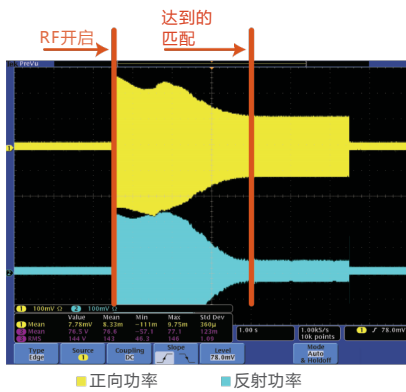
RF开启

达到的
匹配

PreVu

1

2

1 100mV Ω 2 100mV Ω

| | Value | Mean | Min | Max | Std Dev |
|---|---|---|---|---|---|
| 1 Mean | 7.78mV | 8.33m | −111m | 9.75m | 360μ |
| 2 Mean | 76.5 V | 76.8 | −57.1 | 77.1 | 123m |
| 2 RMS | 144 V | 143 | 48.3 | 146 | 1.00 |

1.00 s

1.00kS/s 10k points

1 ∕ 78.0mV

Type Edge

Source 1

Coupling DC

Slope

Level 78.0mV

Mode Auto & Holdoff

正向功率

反射功率